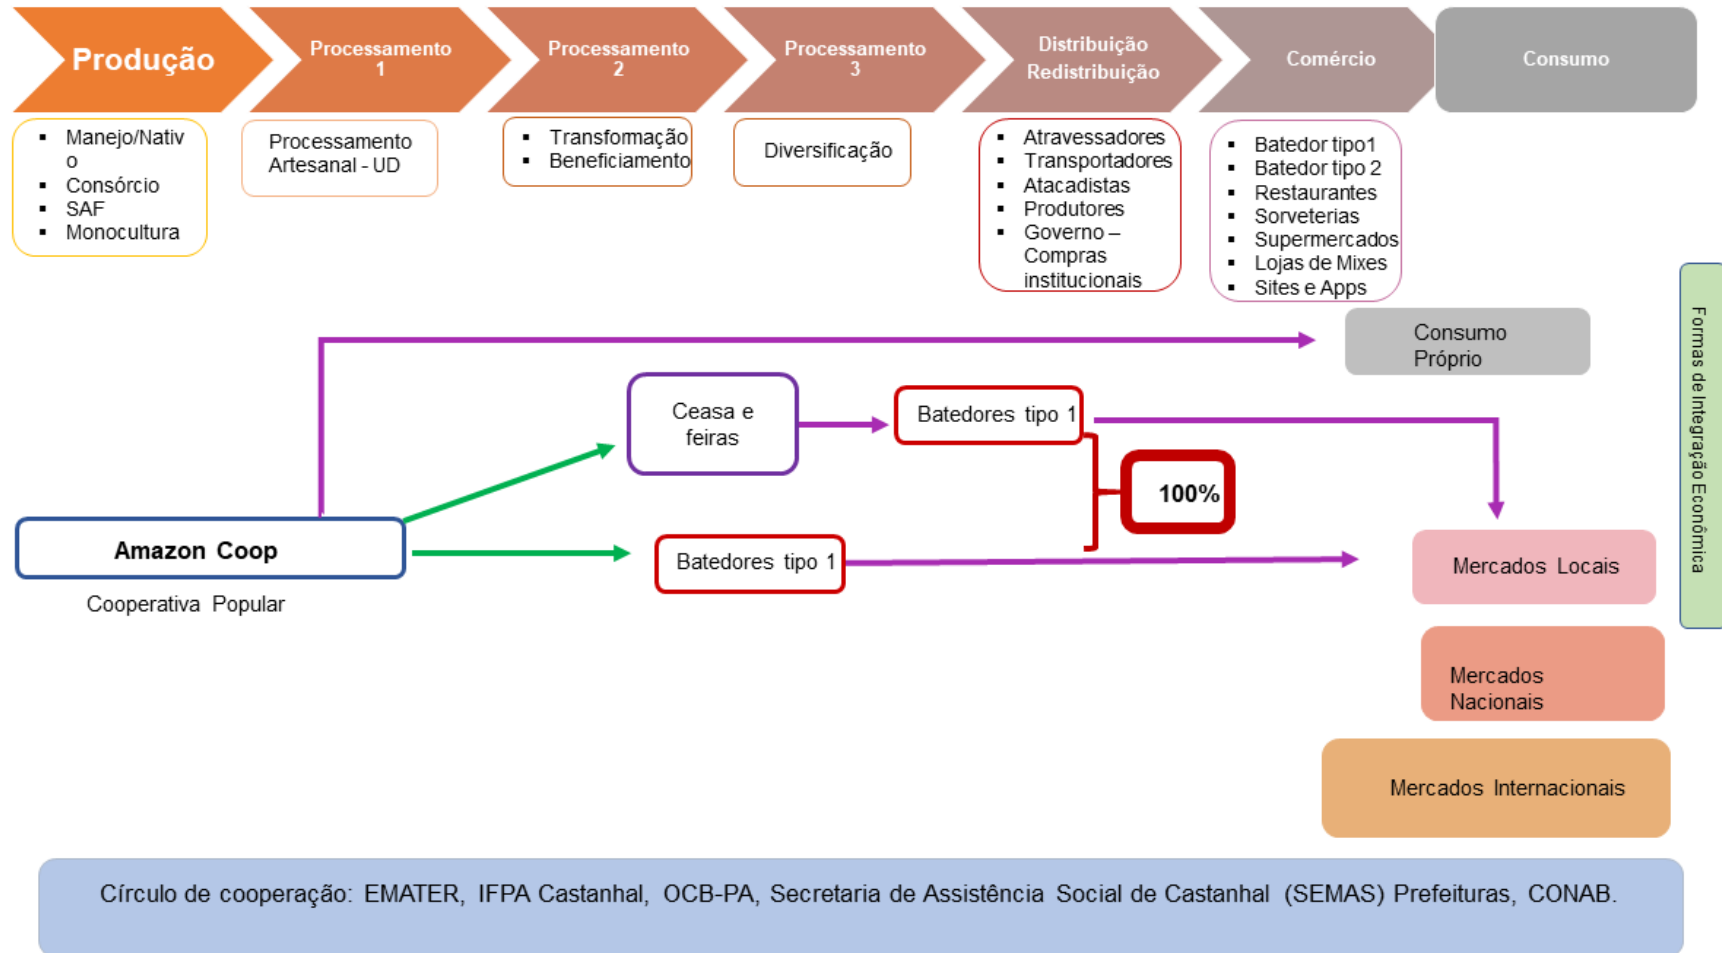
Produção

Processamento 1

Processamento 2

Processamento 3

Distribuição Redistribuição

Comércio

Consumo

- Manejo/Nativo
- Consórcio
- SAF
- Monocultura

Processamento Artesanal - UD

- Transformação
- Beneficiamento

Diversificação

- Atravessadores
- Transportadores
- Atacadistas
- Produtores
- Governo – Compras institucionais

- Batedor tipo1
- Batedor tipo 2
- Restaurantes
- Sorveterias
- Supermercados
- Lojas de Mixes
- Sites e Apps

Formas de Integração Econômica

Consumo Próprio

Ceasa e feiras

Batedores tipo 1

100%

Amazon Coop

Cooperativa Popular

Batedores tipo 1

Mercados Locais

Mercados Nacionais

Mercados Internacionais

Círculo de cooperação: EMATER, IFPA Castanhal, OCB-PA, Secretaria de Assistência Social de Castanhal (SEMAS) Prefeituras, CONAB.